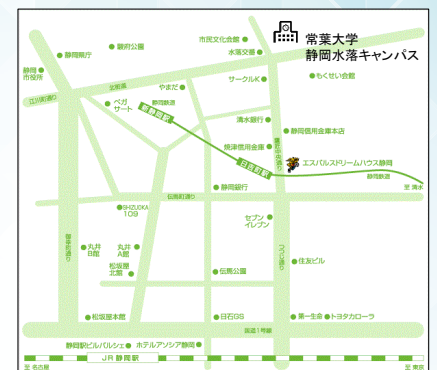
常葉大学
静岡水落キャンパス

市民文化会館
駿府公園
静岡県庁
水落交番
静岡市役所
もくせい会館
江川町通り
北街道
サークルK
やまだ
ペガサート
静岡鉄道
新静岡駅
清水銀行
静岡信用金庫本店
焼津信用金庫
日吉町駅
エスパルスドリームハウス静岡
静岡鉄道
至 清水
静岡銀行
呉服町通り
SHIZUOKA 109
セブンイレブン
丸井 B館
丸井 A館
松坂屋 北館
伝馬公園
住友ビル
つつじ通り
御幸通り
松坂屋本館
日石GS
国道1号線
第一生命
トヨタカローラ
静岡駅ビルパルシェ
ホテルアソシア静岡
JR 静岡駅
至 名古屋
至 東京